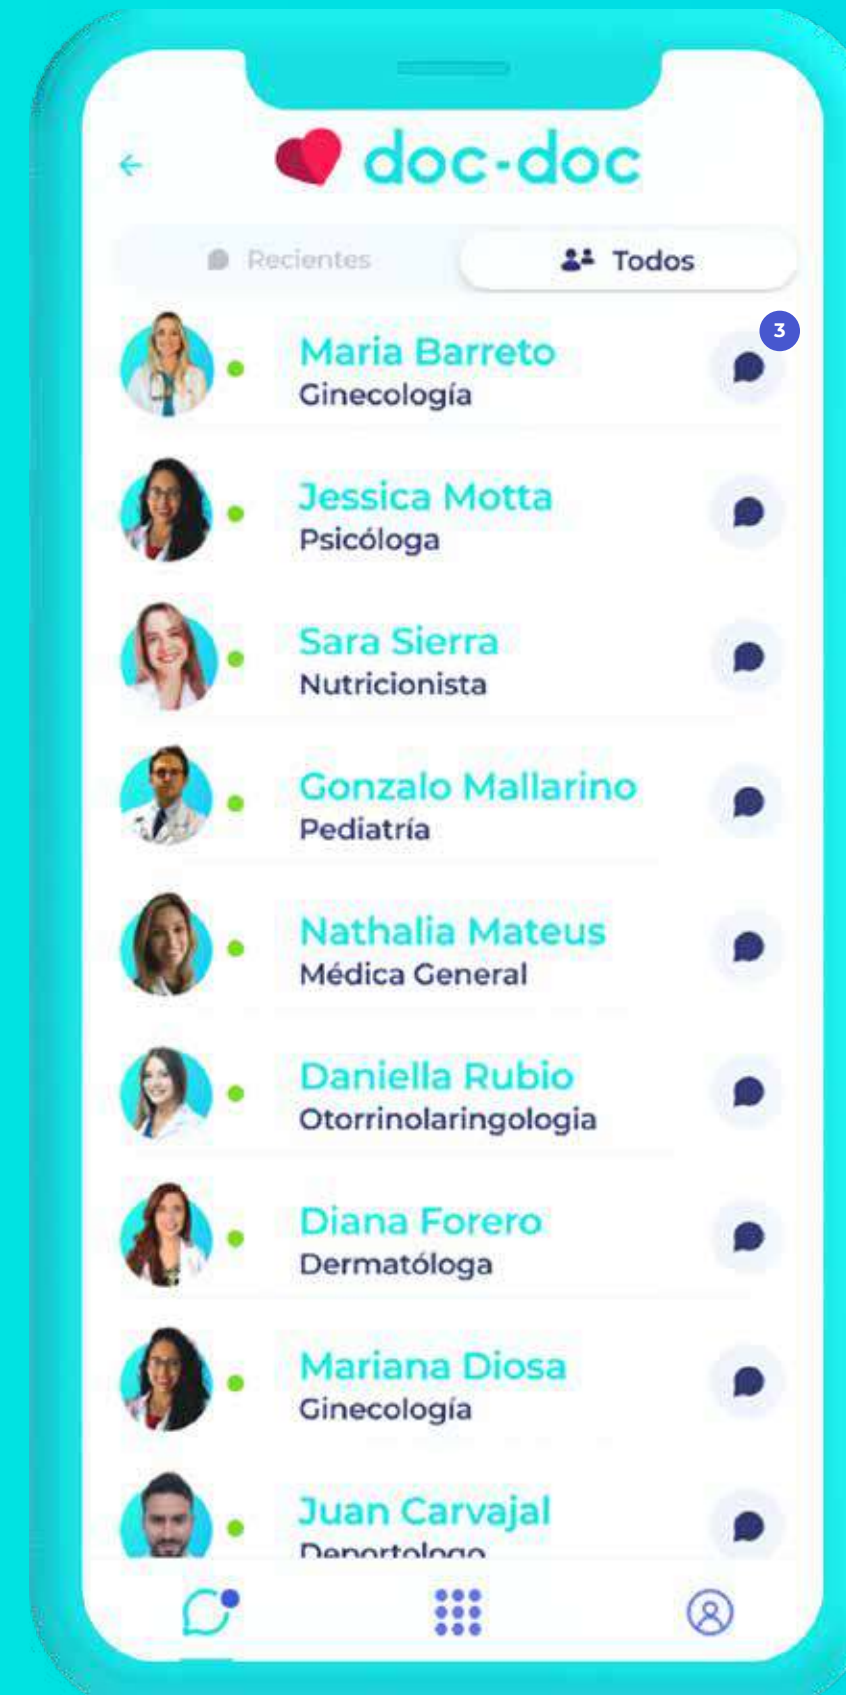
doc-doc

Recientes

Todos

Maria Barreto
Ginecología

3

Jessica Motta
Psicóloga

Sara Sierra
Nutricionista

Gonzalo Mallarino
Pediatría

Nathalia Mateus
Médica General

Daniella Rubio
Otorrinolaringologia

Diana Forero
Dermatóloga

Mariana Diosa
Ginecología

Juan Carvajal
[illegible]